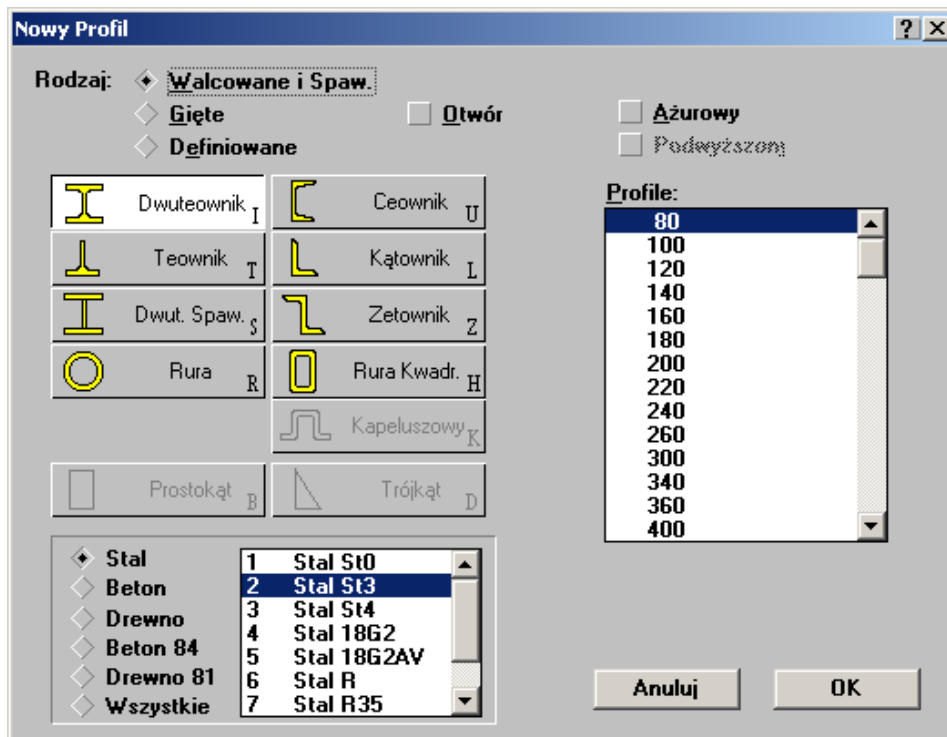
Nowy Profil

?

Rodzaj: Walcowane i Spaw.

Gięte

Definiowane

Otwór

Ażurowy

Podwyższony

Dwuteownik I

Ceownik U

Teownik T

Kątownik L

Dwut. Spaw. S

Zetownik Z

Rura R

Rura Kwadr. H

Kapeluszowy K

Prostokąt B

Trójkąt D

Profile:

80
100
120
140
160
180
200
220
240
260
300
340
360
400

Stal
Beton
Drewno
Beton 84
Drewno 81
Wszystkie

| | |
|---|---|
| 1 | Stal St0 |
| 2 | Stal St3 |
| 3 | Stal St4 |
| 4 | Stal 18G2 |
| 5 | Stal 18G2AV |
| 6 | Stal R |
| 7 | Stal R35 |

Anuluj

OK